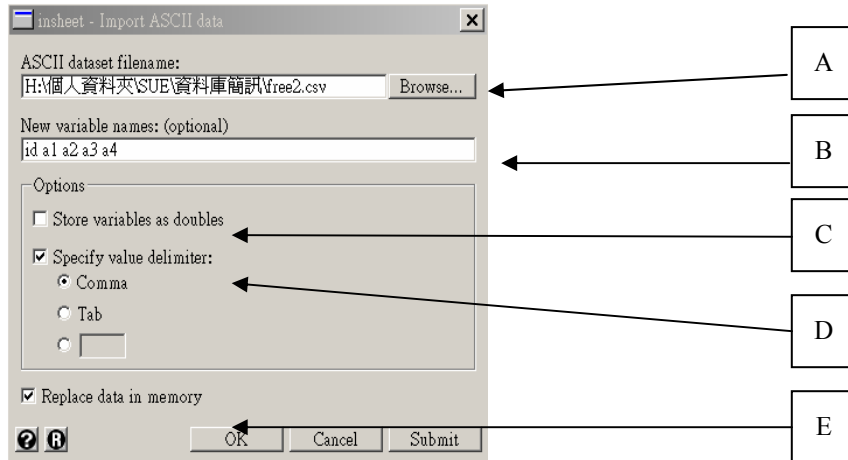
insheet - Import ASCII data

ASCII dataset filename:

H:\個人資料夾\SUE\資料庫簡訊\free2.csv

Browse...

New variable names: (optional)

id a1 a2 a3 a4

Options

Store variables as doubles

Specify value delimiter:

Comma

Tab

Replace data in memory

OK

Cancel

Submit

A

B

C

D

E